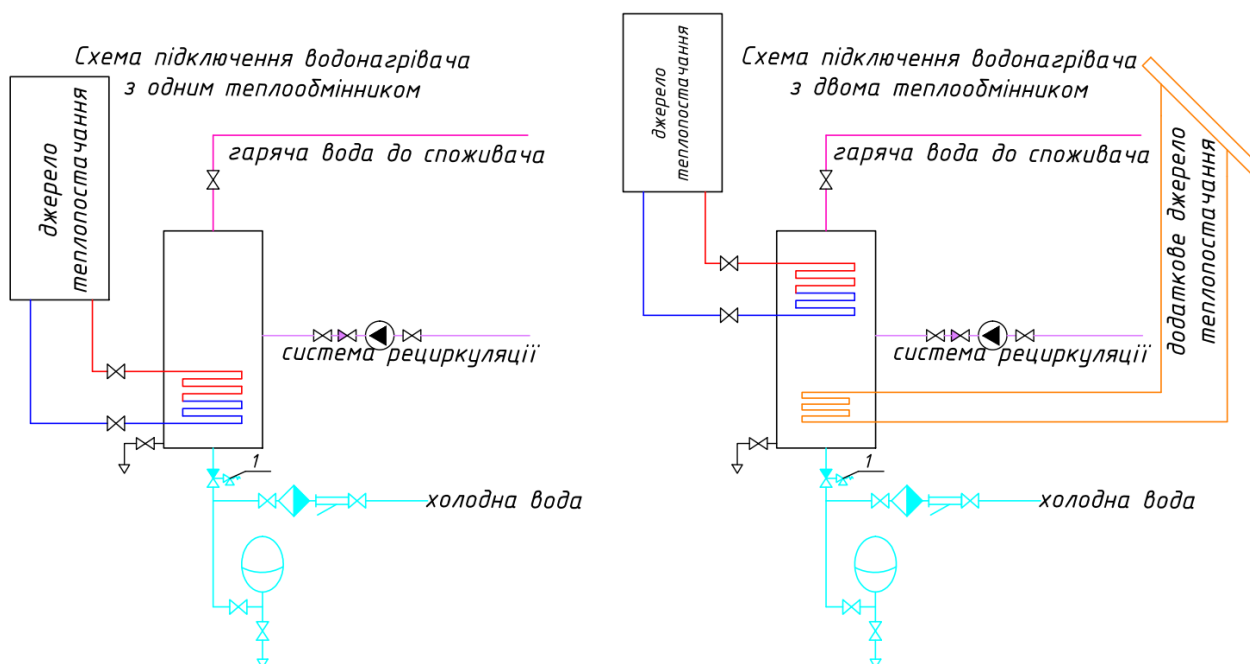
Схема підключення водонагрівача з одним теплообмінником

джерело теплопостачання

гаряча вода до споживача

система рециркуляції

1

холодна вода

Схема підключення водонагрівача з двома теплообмінником

джерело теплопостачання

гаряча вода до споживача

система рециркуляції

додаткове джерело теплопостачання

1

холодна вода